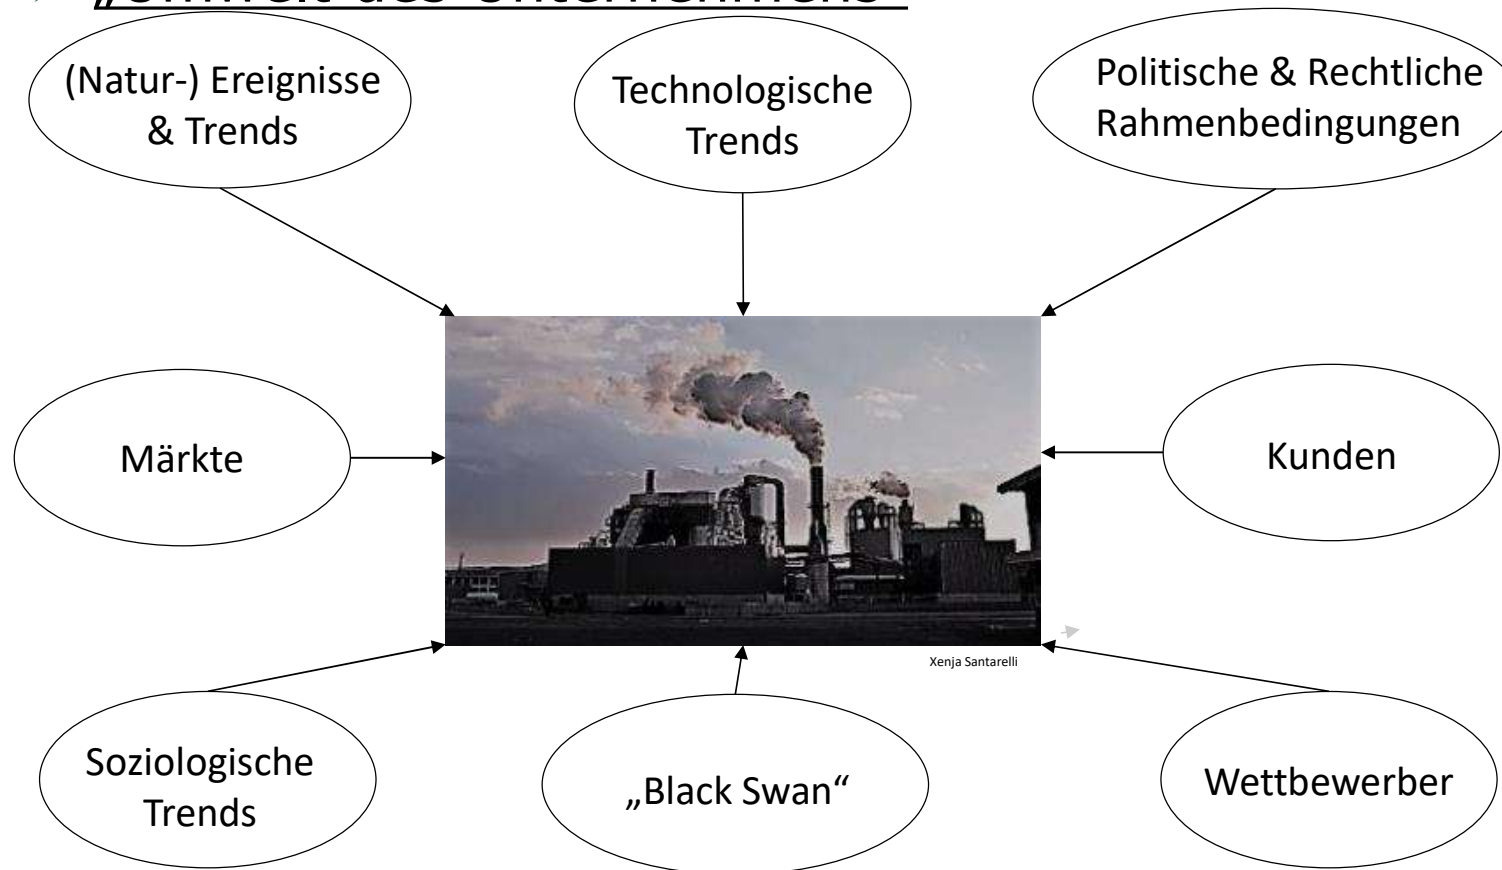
„Umwelt des Unternehmens“

(Natur-) Ereignisse & Trends

Technologische Trends

Politische & Rechtliche Rahmenbedingungen

Märkte

Kunden

Xenja Santarelli

Soziologische Trends

„Black Swan“

Wettbewerber